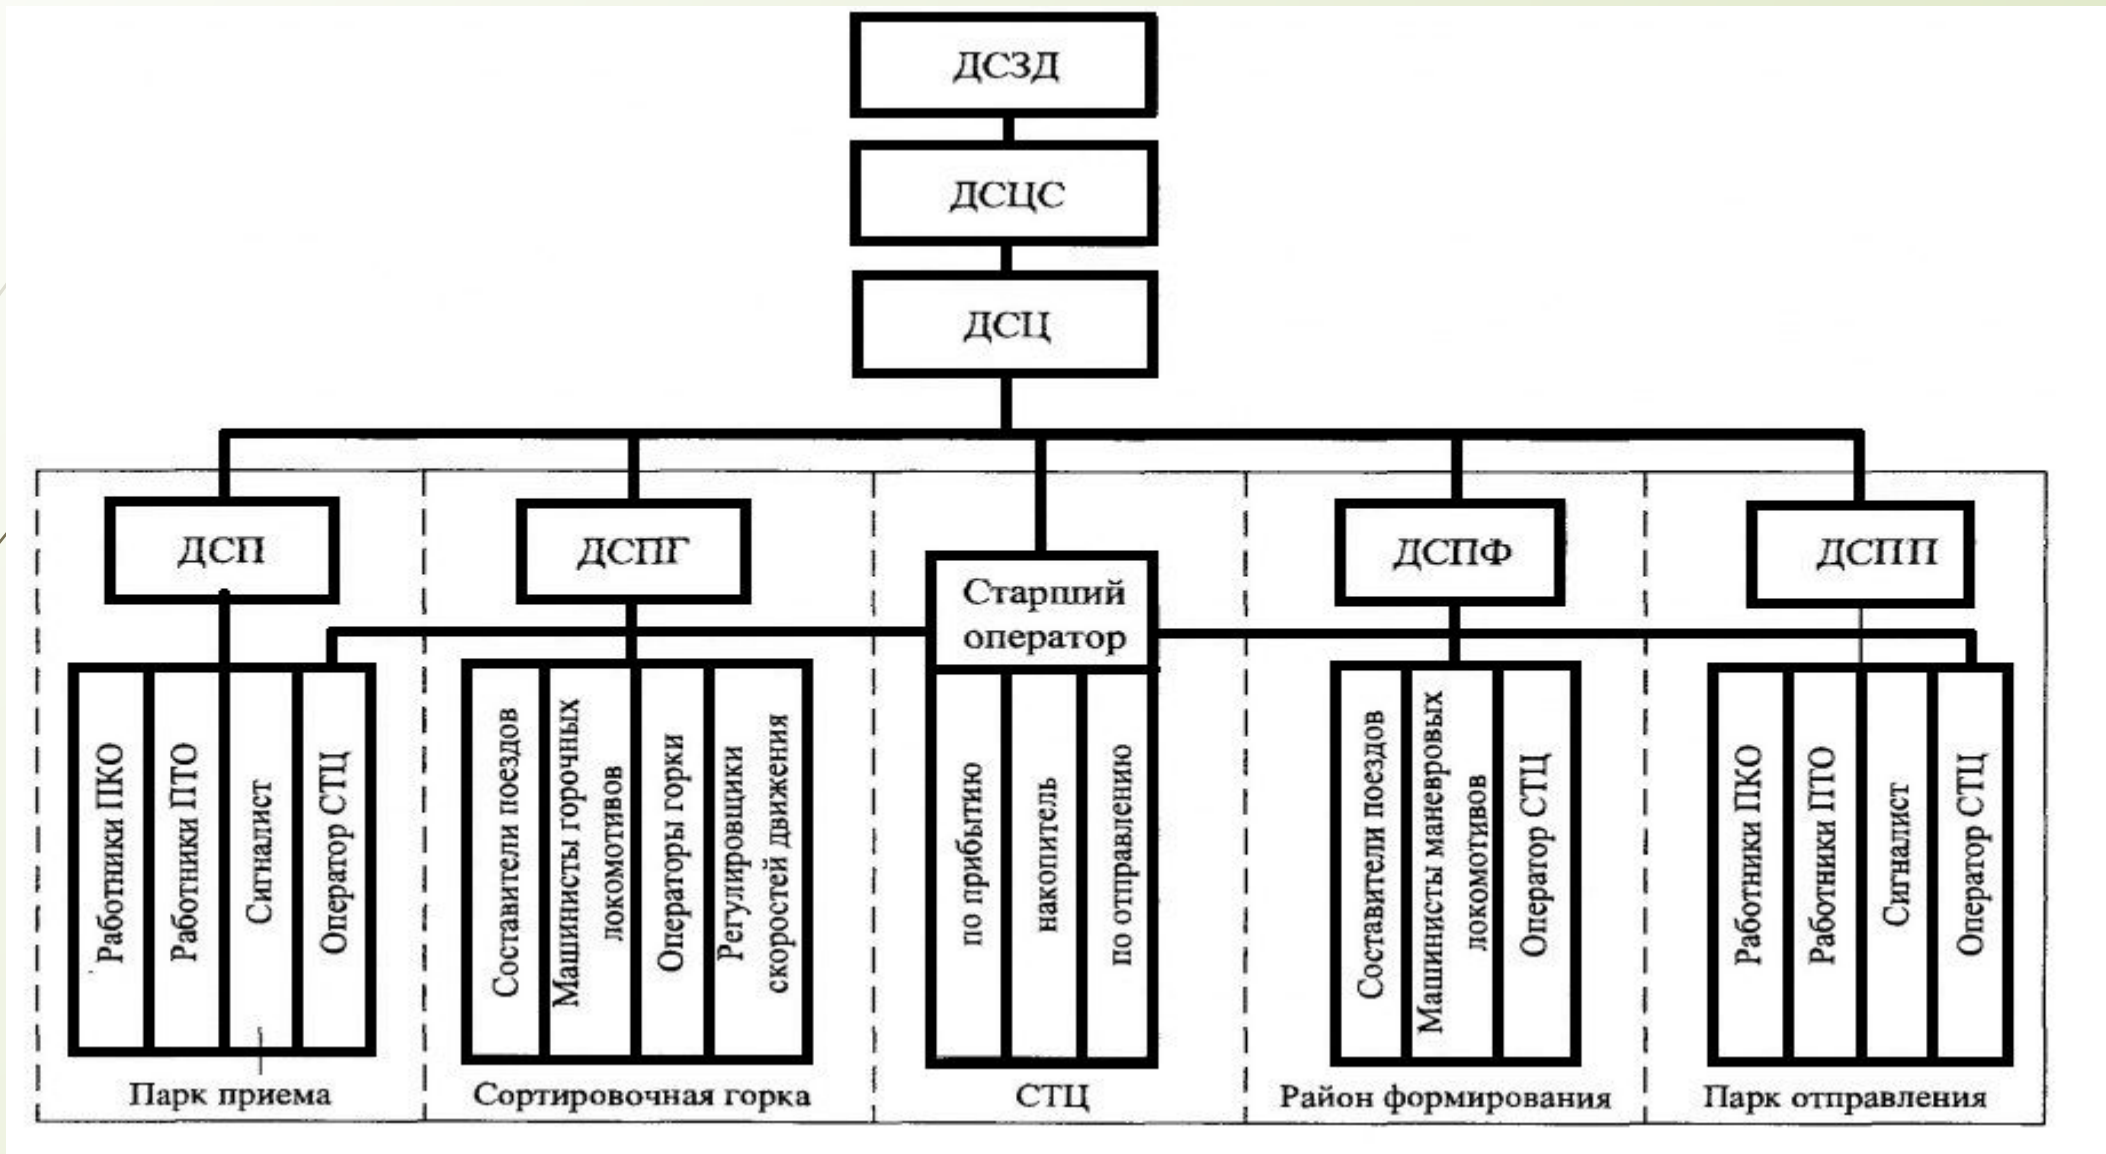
ДСЗД

ДСЦС

ДСЦ

ДСП

Работники ПКО
Работники ПТО
Сигналист
Оператор СТЦ

Парк приема

ДСПГ

Составители поездов
Машинисты горочных локомотивов
Операторы горки
Регулировщики скоростей движения

Сортировочная горка

Старший оператор

по прибытию
накопитель
по отправлению

СТЦ

ДСПФ

Составители поездов
Машинисты маневровых локомотивов
Оператор СТЦ

Район формирования

ДСПП

Работники ПКО
Работники ПТО
Сигналист
Оператор СТЦ

Парк отправления